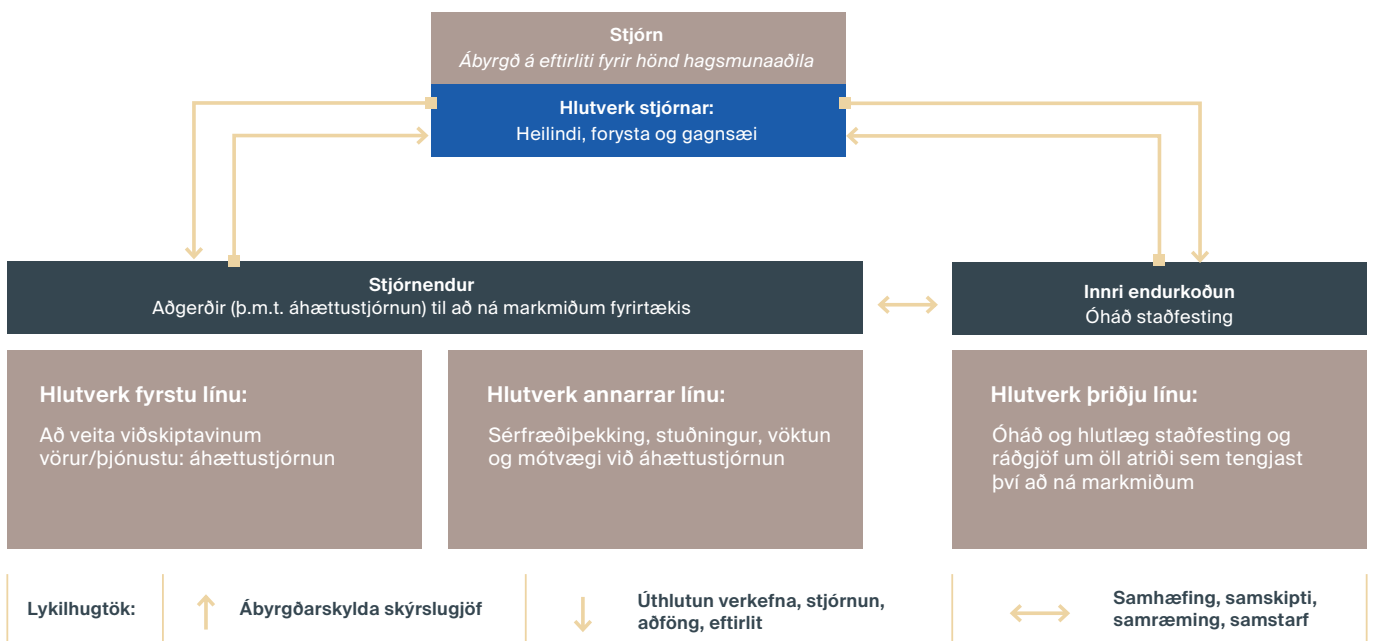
Stjórn
Ábyrgð á eftirliti fyrir hönd hagsmunaaðila

Hlutverk stjórnar:
Heilindi, forysta og gagnsæi

Stjórnendur
Aðgerðir (þ.m.t. áhættustjórnun) til að ná markmiðum fyrirtækis

Innri endurkoðun
Óháð staðfesting

Hlutverk fyrstu línu:

Að veita viðskiptavinum vörur/þjónustu: áhættustjórnun

Hlutverk annarrar línu:

Sérfræðiþekking, stuðningur, vöktun og mótvægi við áhættustjórnun

Hlutverk þriðju línu:

Óháð og hlutlæg staðfesting og ráðgjöf um öll atriði sem tengjast því að ná markmiðum

Lykilhugtök:

Ábyrgðarskylda skýrslugjöf

Úthlutun verkefna, stjórnun, aðföng, eftirlit

Samhæfing, samskipti, samræming, samstarf